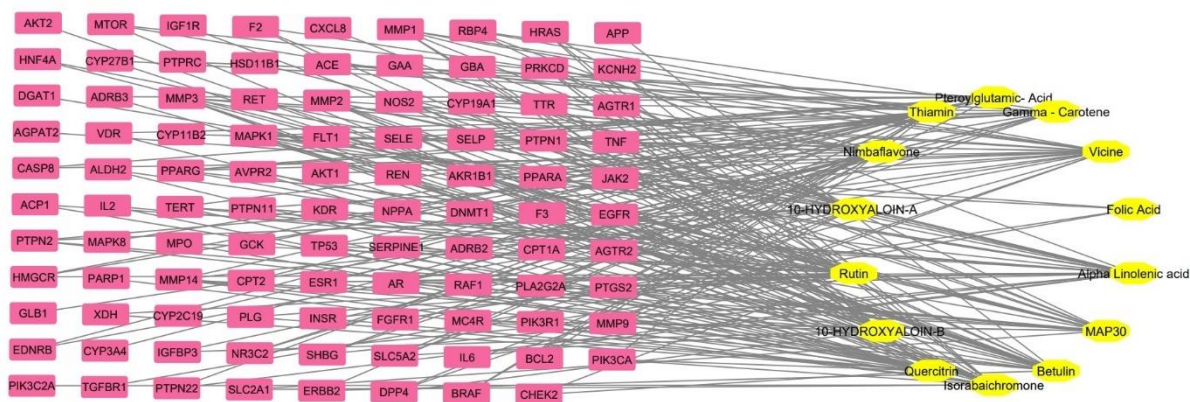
AKT2
MTOR
IGF1R
F2
CXCL8
MMP1
RBP4
HRAS
APP
HNF4A
CYP27B1
PTPRC
HSD11B1
ACE
GAA
GBA
PRKCD
KCNH2
DGAT1
ADRB3
MMP3
RET
MMP2
NOS2
CYP19A1
TTR
AGTR1
AGPAT2
VDR
CYP11B2
MAPK1
FLT1
SELE
SELP
PTPN1
TNF
CASP8
ALDH2
PPARG
AVPR2
AKT1
REN
AKR1B1
PPARA
JAK2
ACP1
IL2
TERT
PTPN11
KDR
NPPA
DNMT1
F3
EGFR
PTPN2
MAPK8
MPO
GCK
TP53
SERPINE1
ADRB2
CPT1A
AGTR2
HMGCR
PARP1
MMP14
CPT2
ESR1
AR
RAF1
PLA2G2A
PTGS2
GLB1
XDH
CYP2C19
PLG
INSR
FGFR1
MC4R
PIK3R1
MMP9
EDNRB
CYP3A4
IGFBP3
NR3C2
SHBG
SLC5A2
IL6
BCL2
PIK3CA
PIK3C2A
TGFBR1
PTPN22
SLC2A1
ERBB2
DPP4
BRAF
CHEK2

Pteroylglutamic- Acid
Thiamin
Gamma - Carotene
Nimbaflavone
Vicine
10-HYDROXYALOIN-A
Folic Acid
Rutin
Alpha Linolenic acid
10-HYDROXYALOIN-B
MAP30
Quercitrin
Betulin
Isorabaichromone